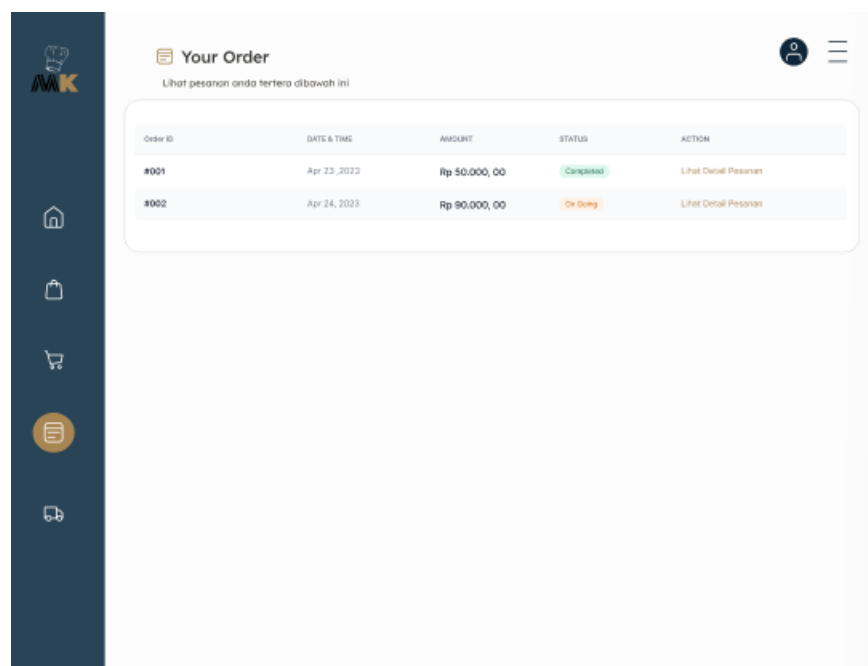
MK

Your Order

Lihat pesanan anda tertera dibawah ini

| Order ID | DATE & TIME | AMOUNT | STATUS | ACTION |
|---|---|---|---|---|
| #001 | Apr 23 ,2023 | Rp 50.000, 00 | Completed | Lihat Detail Pesanan |
| #002 | Apr 24, 2023 | Rp 90.000, 00 | On Going | Lihat Detail Pesanan |